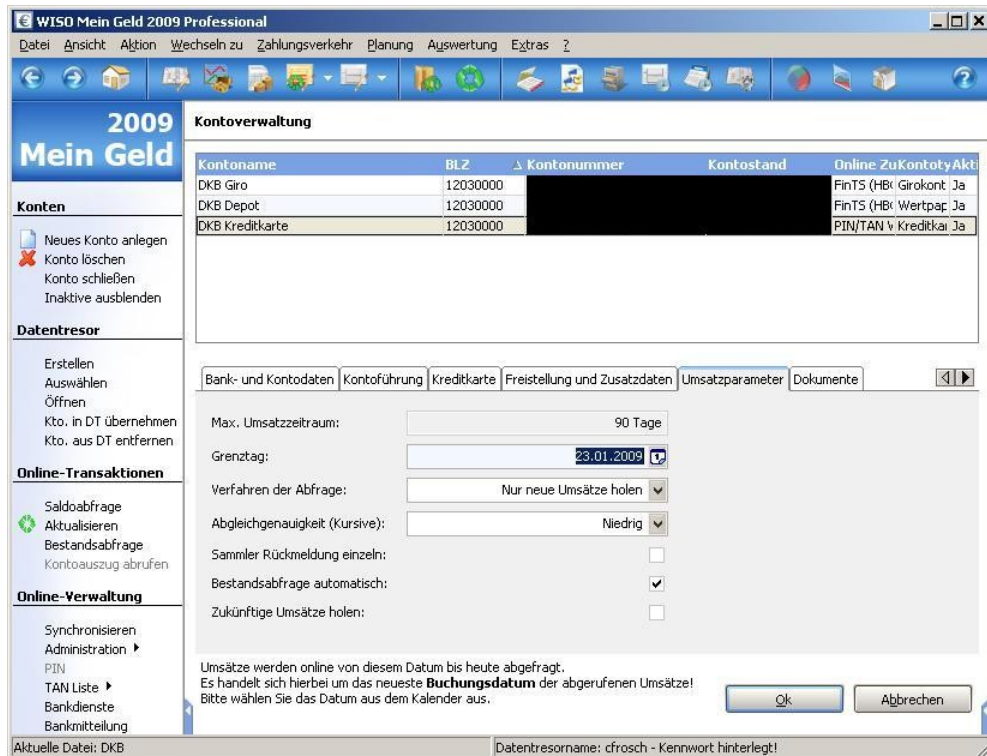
WISO Mein Geld 2009 Professional

Datei Ansicht Aktion Wechseln zu Zahlungsverkehr Planung Auswertung Extras ?

2009 Mein Geld

Konten

Neues Konto anlegen
Konto löschen
Konto schließen
Inaktive ausblenden

Datentresor

Erstellen
Auswählen
Öffnen
Kto. in DT übernehmen
Kto. aus DT entfernen

Online-Transaktionen

Saldoabfrage
Aktualisieren
Bestandsabfrage
Kontoauszug abrufen

Online-Verwaltung

Synchronisieren
Administration
PIN
TAN Liste
Bankdienste
Bankmitteilung

Kontoverwaltung

| Kontoname | BLZ | Kontonummer | Kontostand | Online Zu | Kontoty | Akti |
|---|---|---|---|---|---|---|
| DKB Giro | 12030000 | | | FinTS (HB( | Girokont | Ja |
| DKB Depot | 12030000 | | | FinTS (HB( | Wertpap | Ja |
| DKB Kreditkarte | 12030000 | | | PIN/TAN V | Kreditkai | Ja |

Bank- und Kontodaten | Kontoführung | Kreditkarte | Freistellung und Zusatzdaten | Umsatzparameter | Dokumente

Max. Umsatzzeitraum: 90 Tage
Grenztag: 23.01.2009
Verfahren der Abfrage: Nur neue Umsätze holen
Abgleichgenauigkeit (Kursive): Niedrig
Sammler Rückmeldung einzeln:
Bestandsabfrage automatisch:
Zukünftige Umsätze holen:

Umsätze werden online von diesem Datum bis heute abgefragt.
Es handelt sich hierbei um das neueste Buchungsdatum der abgerufenen Umsätze!
Bitte wählen Sie das Datum aus dem Kalender aus.

Ok
Abbrechen

Aktuelle Datei: DKB
Datentresorname: cfrosch - Kennwort hinterlegt!